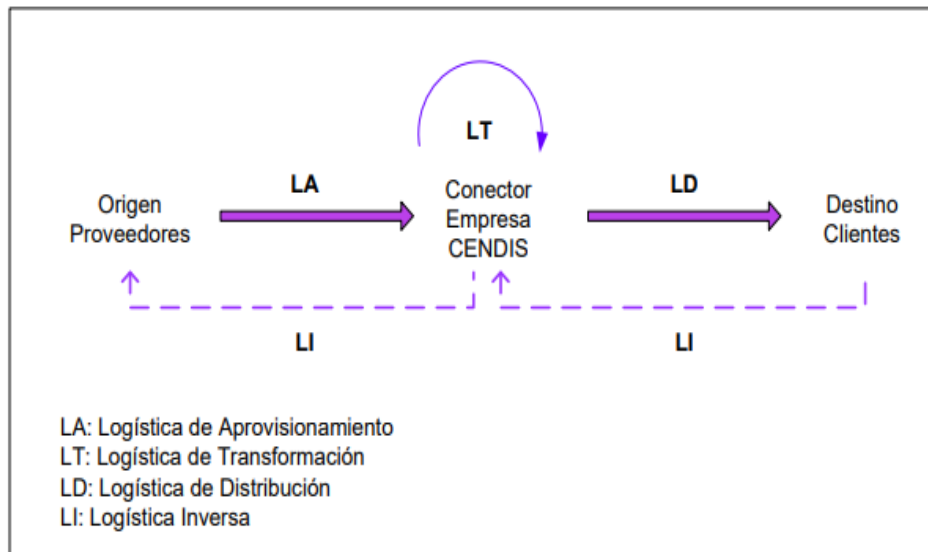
LT

LA

Origen
Proveedores

Conector
Empresa
CENDIS

LD

Destino
Clientes

LI

LI

LA: Logística de Aprovisionamiento
LT: Logística de Transformación
LD: Logística de Distribución
LI: Logística Inversa